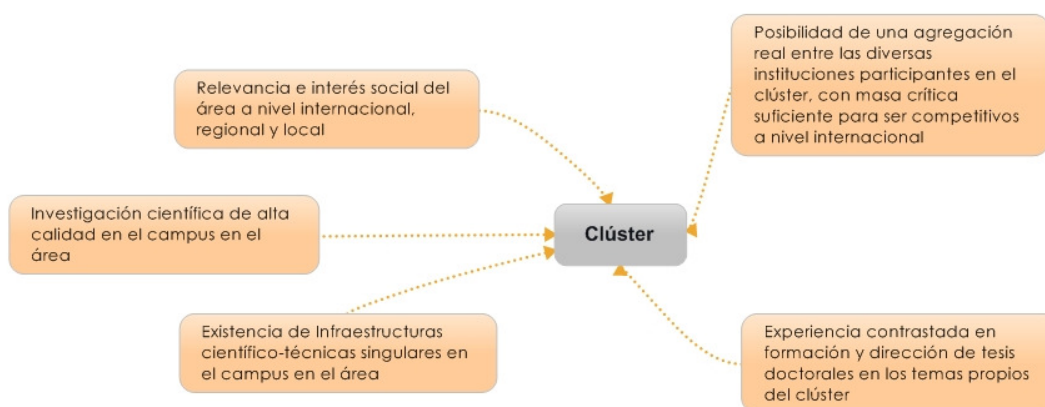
Relevancia e interés social del área a nivel internacional, regional y local

Posibilidad de una agregación real entre las diversas instituciones participantes en el clúster, con masa crítica suficiente para ser competitivos a nivel internacional

Investigación científica de alta calidad en el campus en el área

Clúster

Existencia de Infraestructuras científico-técnicas singulares en el campus en el área

Experiencia contrastada en formación y dirección de tesis doctorales en los temas propios del clúster